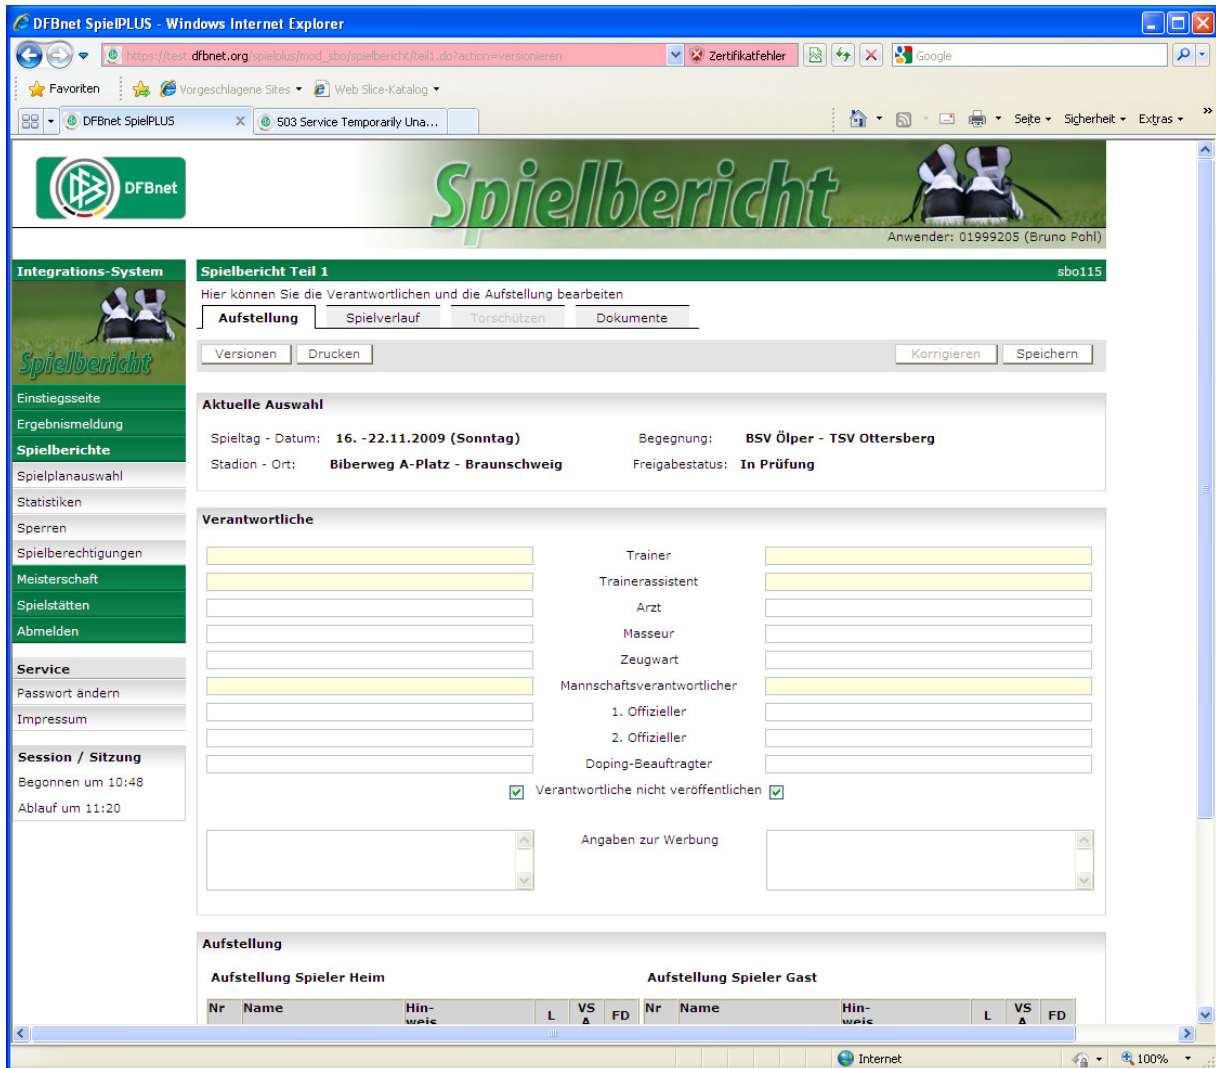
DFBnet SpielPLUS - Windows Internet Explorer

https://test.dfbnet.org/spielplus/mod_sbo/spielbericht/teil1.do?action=versionieren

Zertifikatfehler

Google

Favoriten

Vorgeschlagene Sites

Web Slice-Katalog

DFBnet SpielPLUS

503 Service Temporarily Una...

Seite

Sicherheit

Extras

DFBnet

Spielbericht

Anwender: 01999205 (Bruno Pohl)

Integrations-System

Spielbericht

Einstiegsseite
Ergebnismeldung
Spielberichte
Spielplanauswahl
Statistiken
Sperren
Spielberechtigungen
Meisterschaft
Spielstätten
Abmelden

Service
Passwort ändern
Impressum

Session / Sitzung
Begonnen um 10:48
Ablauf um 11:20

Spielbericht Teil 1
sbo115

Hier können Sie die Verantwortlichen und die Aufstellung bearbeiten

Aufstellung
Spielverlauf
Torschützen
Dokumente

Versionen
Drucken
Korrigieren
Speichern

Aktuelle Auswahl

Spieltag - Datum: 16. -22.11.2009 (Sonntag)
Begegnung: BSV Ölper - TSV Ottersberg
Stadion - Ort: Biberweg A-Platz - Braunschweig
Freigabestatus: In Prüfung

Verantwortliche

Trainer
Trainerassistent
Arzt
Masseur
Zeugwart
Mannschaftsverantwortlicher
1. Offizieller
2. Offizieller
Doping-Beauftragter
Verantwortliche nicht veröffentlichen

Angaben zur Werbung

Aufstellung

Aufstellung Spieler Heim

Aufstellung Spieler Gast

| Nr | Name | Hin-weis | L | VS A | FD | Nr | Name | Hin-weis | L | VS A | FD |
|---|---|---|---|---|---|---|---|---|---|---|---|

Internet

100%